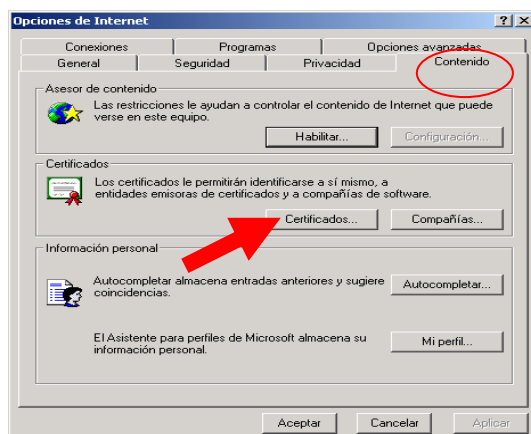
Opciones de Internet

? X

Conexiones
Programas
Opciones avanzadas
General
Seguridad
Privacidad
Contenido

Asesor de contenido

Las restricciones le ayudan a controlar el contenido de Internet que puede verse en este equipo.

Habilitar...
Configuración...

Certificados

Los certificados le permitirán identificarse a sí mismo, a entidades emisoras de certificados y a compañías de software.

Certificados...
Compañías...

Información personal

Autocompletar almacena entradas anteriores y sugiere coincidencias.

Autocompletar...

El Asistente para perfiles de Microsoft almacena su información personal.

Mi perfil...

Aceptar
Cancelar
Aplicar